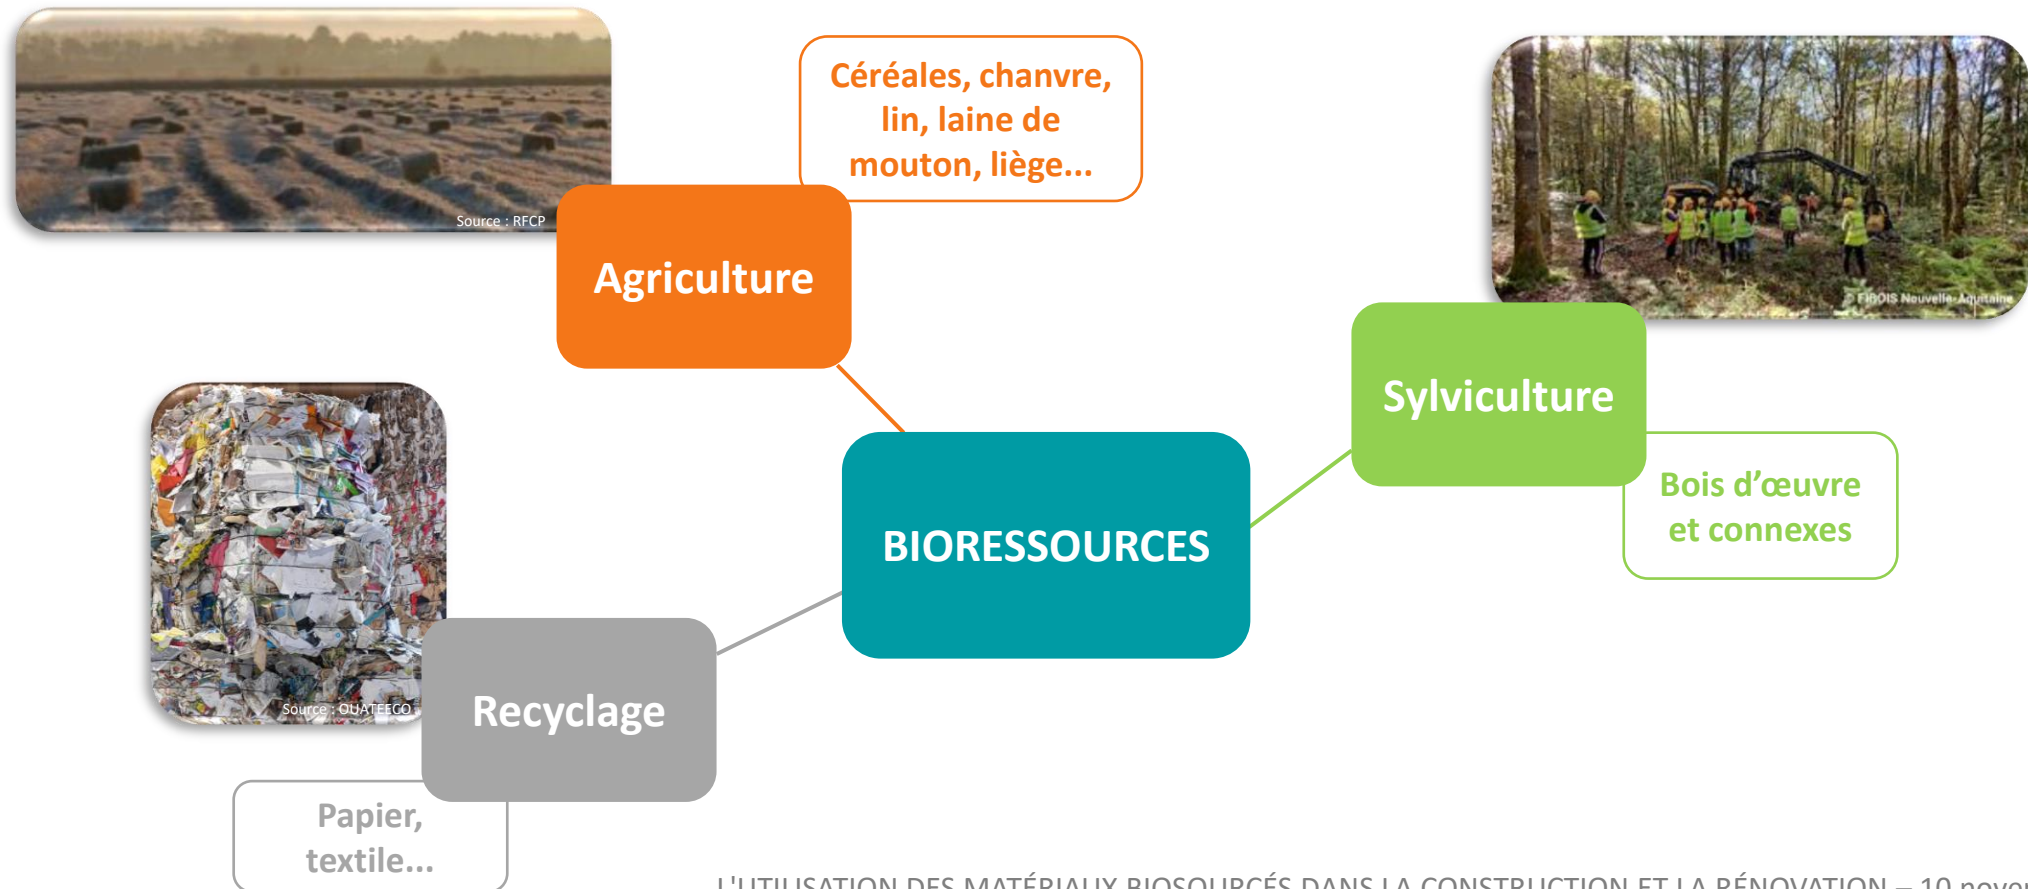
Source : RFCP

Céréales, chanvre, lin, laine de mouton, liège...

Agriculture

© FIBOIS Nouvelle-Aquitaine

Sylviculture

Bois d'œuvre et connexes

BIORESSOURCES

Source : OUATEECO

Recyclage

Papier, textile...

L'UTILISATION DES MATÉRIAUX BIOSOURCÉS DANS LA CONSTRUCTION ET LA RÉNOVATION – 10 nove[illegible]